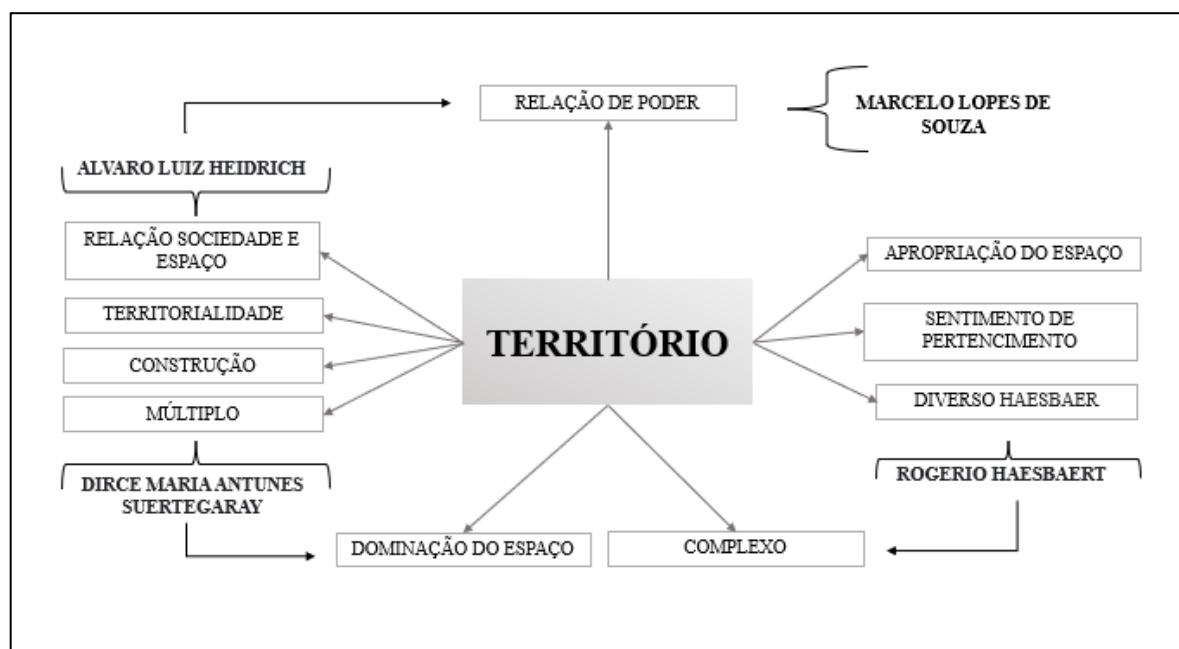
RELAÇÃO DE PODER

MARCELO LOPES DE SOUZA

ALVARO LUIZ HEIDRICH

RELAÇÃO SOCIEDADE E ESPAÇO

TERRITORIALIDADE

CONSTRUÇÃO

MÚLTIPLO

TERRITÓRIO

APROPRIAÇÃO DO ESPAÇO

SENTIMENTO DE PERTENCIMENTO

DIVERSO HAESBAER

ROGERIO HAESBAERT

DIRCE MARIA ANTUNES SUERTEGARAY

DOMINAÇÃO DO ESPAÇO

COMPLEXO